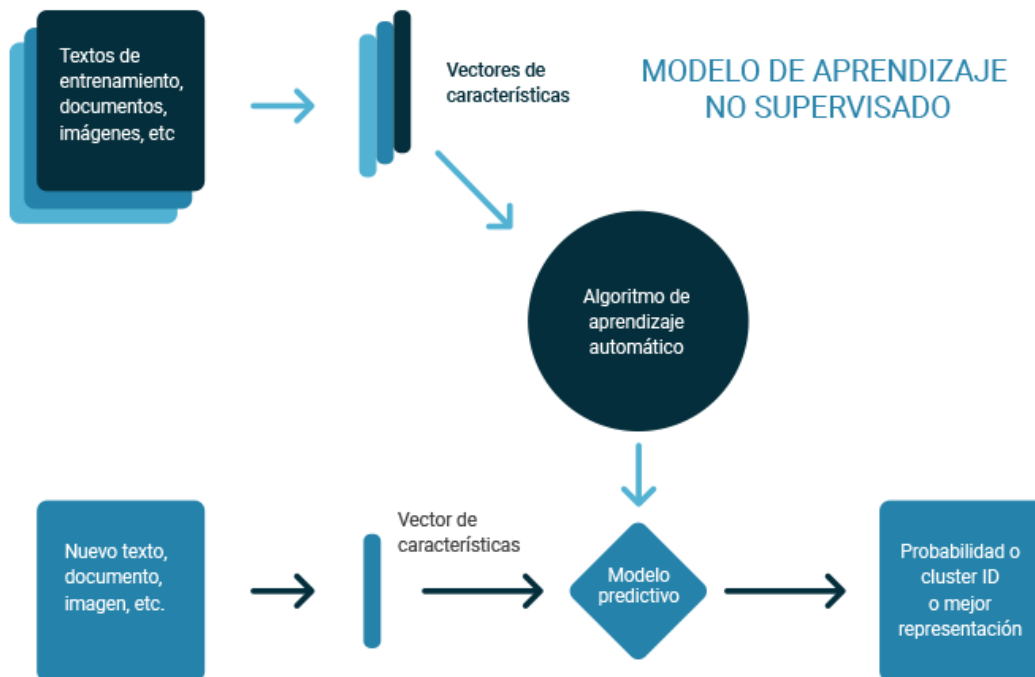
MODELO DE APRENDIZAJE NO SUPERVISADO

Textos de entrenamiento, documentos, imágenes, etc

Vectores de características

Algoritmo de aprendizaje automático

Nuevo texto, documento, imagen, etc.

Vector de características

Modelo predictivo

Probabilidad o cluster ID o mejor representación